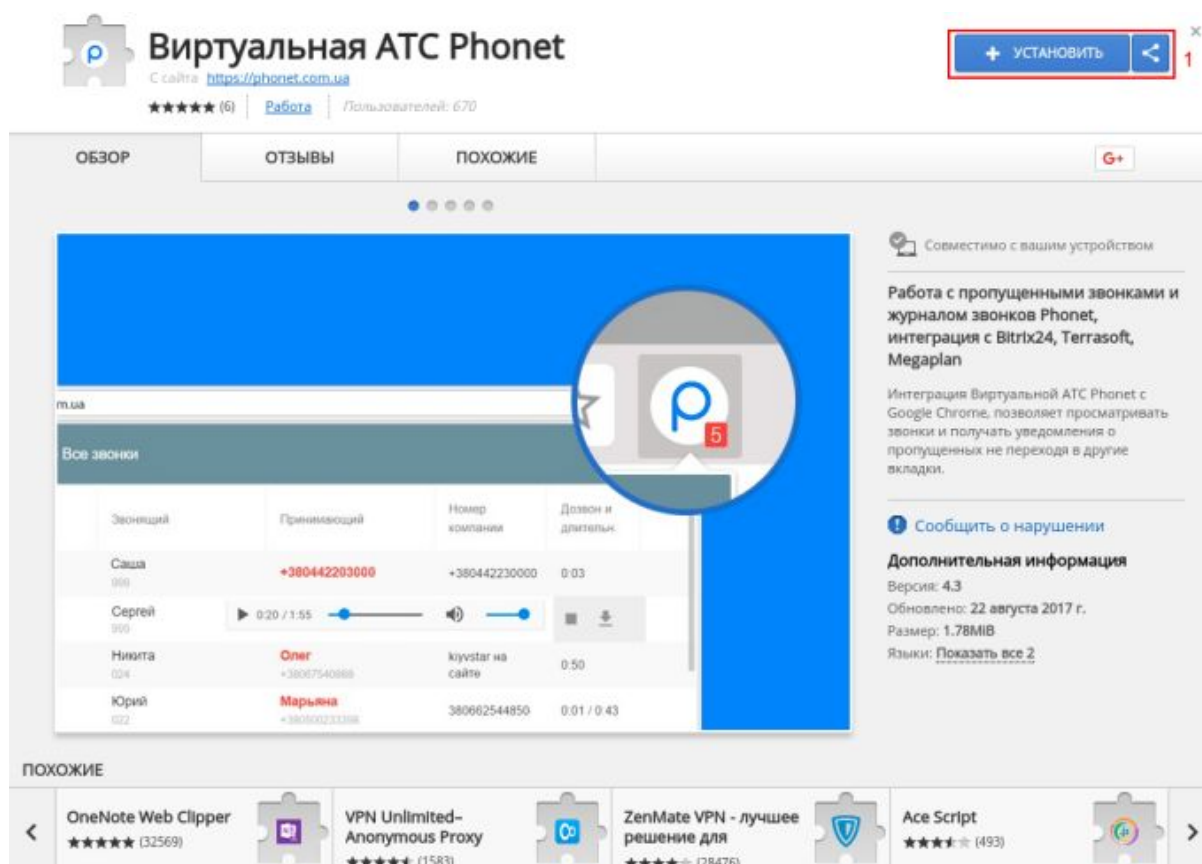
Виртуальная АТС Phonet
С сайта https://phonet.com.ua
★★★★★ (6) Работа Пользователей: 670

+ УСТАНОВИТЬ
1

ОБЗОР ОТЗЫВЫ ПОХОЖИЕ G+

m.ua
Все звонки

| Звонящий | Принимающий | Номер компании | Дозвон и длительн. |
|---|---|---|---|
| Саша 999 | +380442203000 | +380442230000 | 0:03 |
| Сергей 999 | 0:20 / 1:55 | | |
| Никита 024 | Олег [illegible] | kyivstar на сайте | 0:50 |
| Юрий 022 | Марьяна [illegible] | 380662544850 | 0:01 / 0:43 |

5

Совместимо с вашим устройством

Работа с пропущенными звонками и журналом звонков Phonet, интеграция с Bitrix24, Terrasoft, Megaplan

Интеграция Виртуальной АТС Phonet с Google Chrome, позволяет просматривать звонки и получать уведомления о пропущенных не переходя в другие вкладки.

Сообщить о нарушении

Дополнительная информация
Версия: 4.3
Обновлено: 22 августа 2017 г.
Размер: 1.78MiB
Языки: Показать все 2

ПОХОЖИЕ

OneNote Web Clipper ★★★★★ (32569)
VPN Unlimited– Anonymous Proxy ★★★★★ (1583)
ZenMate VPN - лучшее решение для ★★★★★ (28476)
Ace Script ★★★★★ (493)